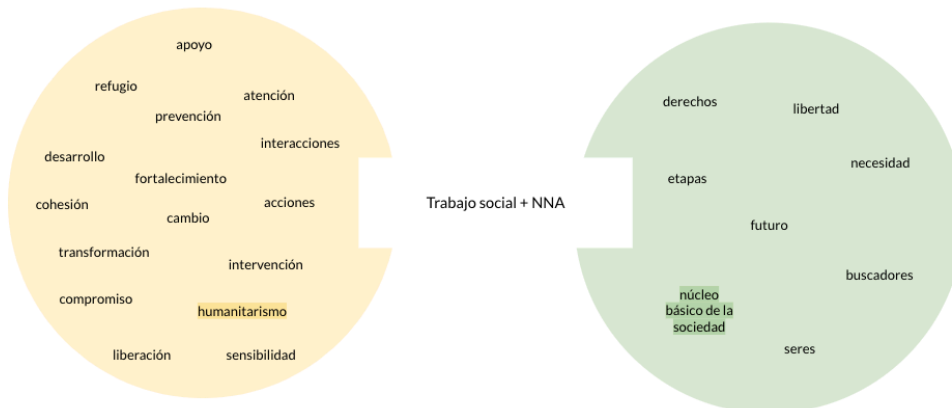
apoyo

refugio

atención

prevención

interacciones

desarrollo

fortalecimiento

cohesión

acciones

cambio

transformación

intervención

compromiso

humanitarismo

liberación

sensibilidad

Trabajo social + NNA

derechos

libertad

necesidad

etapas

futuro

buscadores

núcleo básico de la sociedad

seres